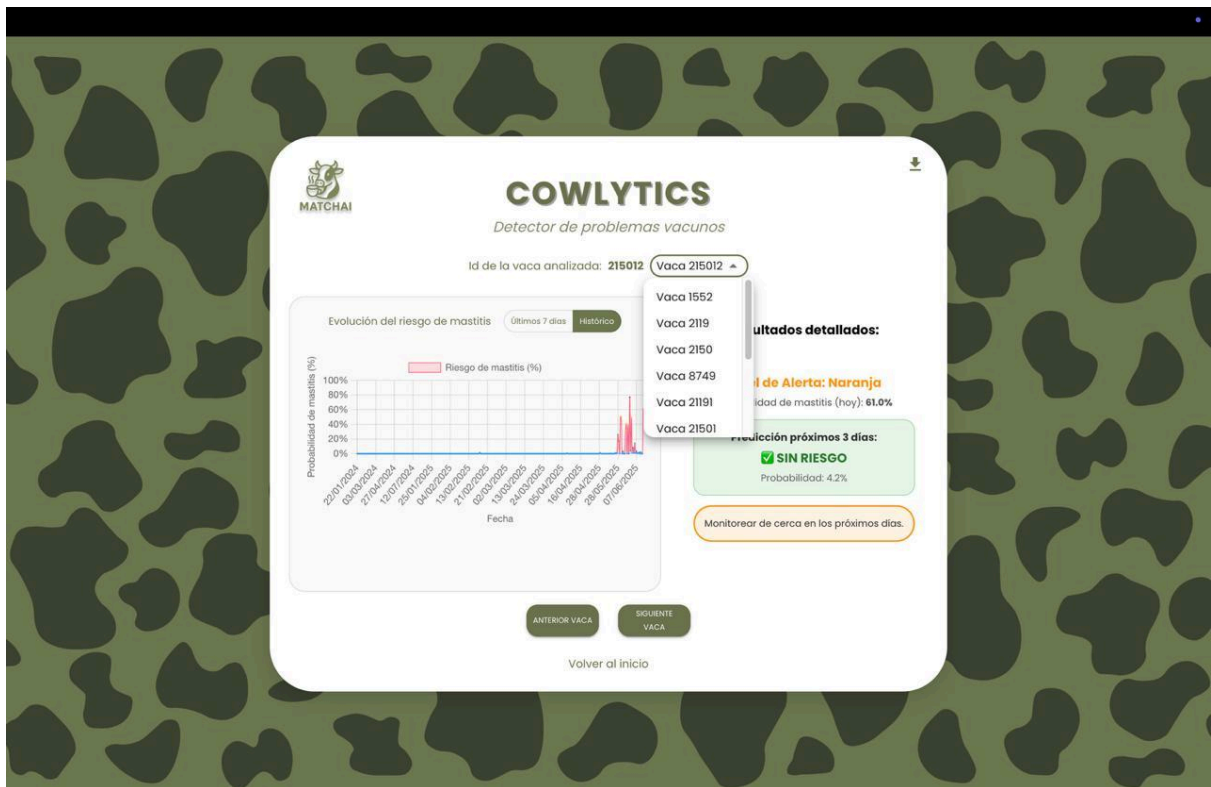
MATCHAI

COWLYTICS

Detector de problemas vacunos

Id de la vaca analizada: 215012 Vaca 215012

Vaca 1552
Vaca 2119
Vaca 2150
Vaca 8749
Vaca 21191
Vaca 21501

Evolución del riesgo de mastitis Últimos 7 días Histórico

Riesgo de mastitis (%)

Probabilidad de mastitis (%)

100%
80%
60%
40%
20%
0%

22/01/2024 03/03/2024 27/04/2024 12/07/2024 25/01/2025 04/02/2025 13/02/2025 21/02/2025 02/03/2025 13/03/2025 24/03/2025 05/04/2025 16/04/2025 28/04/2025 28/05/2025 07/06/2025

Fecha

ultados detallados:

l de Alerta: Naranja
lidad de mastitis (hoy): 61.0%

Predicción próximos 3 días:
✅ SIN RIESGO
Probabilidad: 4.2%

Monitorear de cerca en los próximos días.

ANTERIOR VACA
SIGUIENTE VACA

Volver al inicio